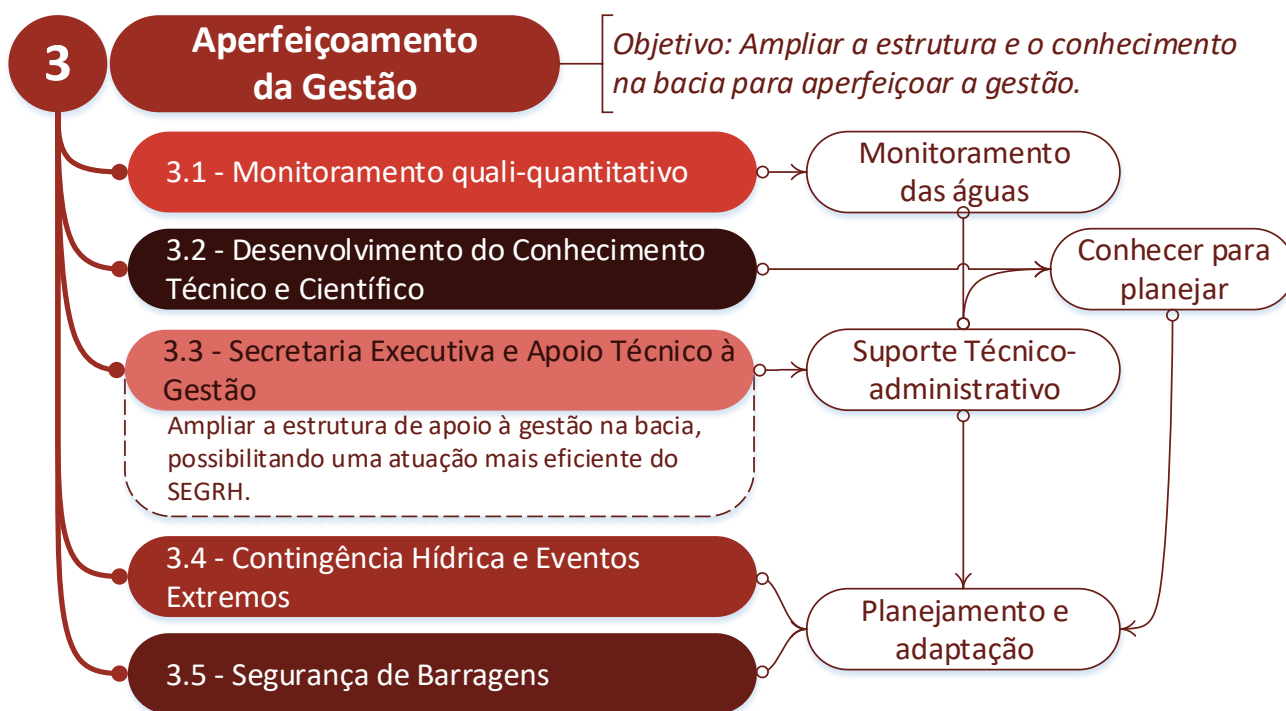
3

Aperfeiçoamento da Gestão

Objetivo: Ampliar a estrutura e o conhecimento na bacia para aperfeiçoar a gestão.

3.1 - Monitoramento quali-quantitativo

Monitoramento das águas

3.2 - Desenvolvimento do Conhecimento Técnico e Científico

Conhecer para planejar

3.3 - Secretaria Executiva e Apoio Técnico à Gestão

Ampliar a estrutura de apoio à gestão na bacia, possibilitando uma atuação mais eficiente do SEGRH.

Suporte Técnico-administrativo

3.4 - Contingência Hídrica e Eventos Extremos

Planejamento e adaptação

3.5 - Segurança de Barragens